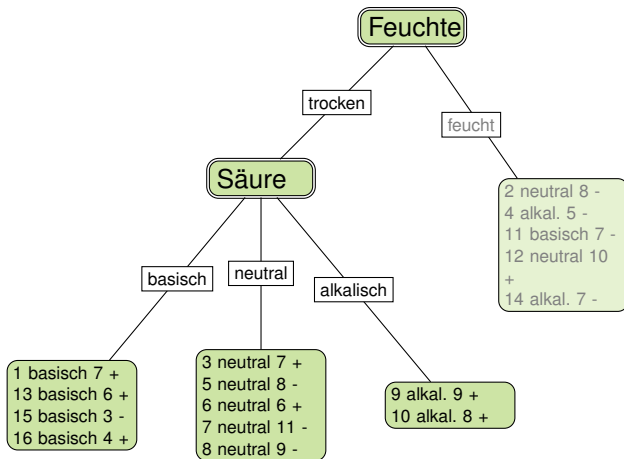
Feuchte

trocken

feucht

Säure

2 neutral 8 -
4 alkal. 5 -
11 basisch 7 -
12 neutral 10 +
14 alkal. 7 -

basisch

neutral

alkalisch

1 basisch 7 +
13 basisch 6 +
15 basisch 3 -
16 basisch 4 +

3 neutral 7 +
5 neutral 8 -
6 neutral 6 +
7 neutral 11 -
8 neutral 9 -

9 alkal. 9 +
10 alkal. 8 +